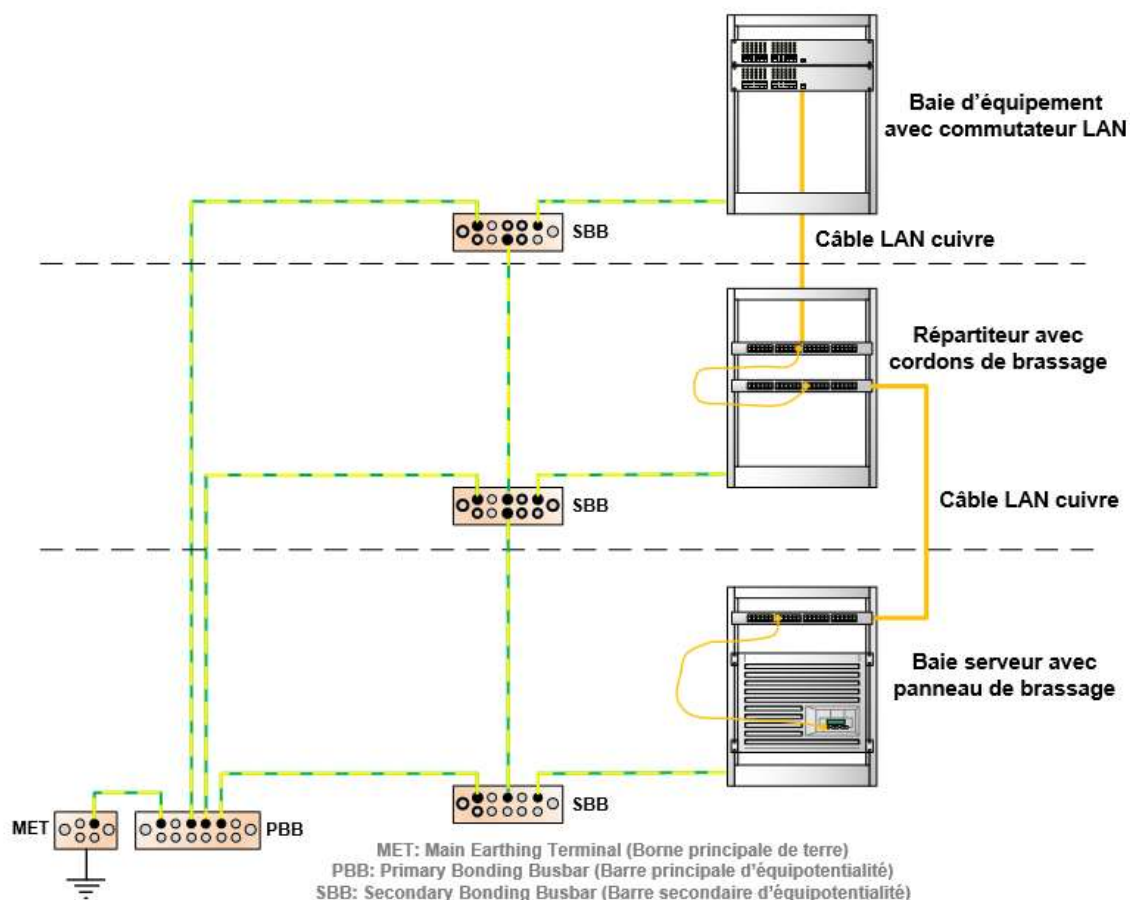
Baie d'équipement avec commutateur LAN

SBB

Câble LAN cuivre

Répartiteur avec cordons de brassage

SBB

Câble LAN cuivre

Baie serveur avec panneau de brassage

MET

PBB

SBB

MET: Main Earthing Terminal (Borne principale de terre)
PBB: Primary Bonding Busbar (Barre principale d'équipotentialité)
SBB: Secondary Bonding Busbar (Barre secondaire d'équipotentialité)